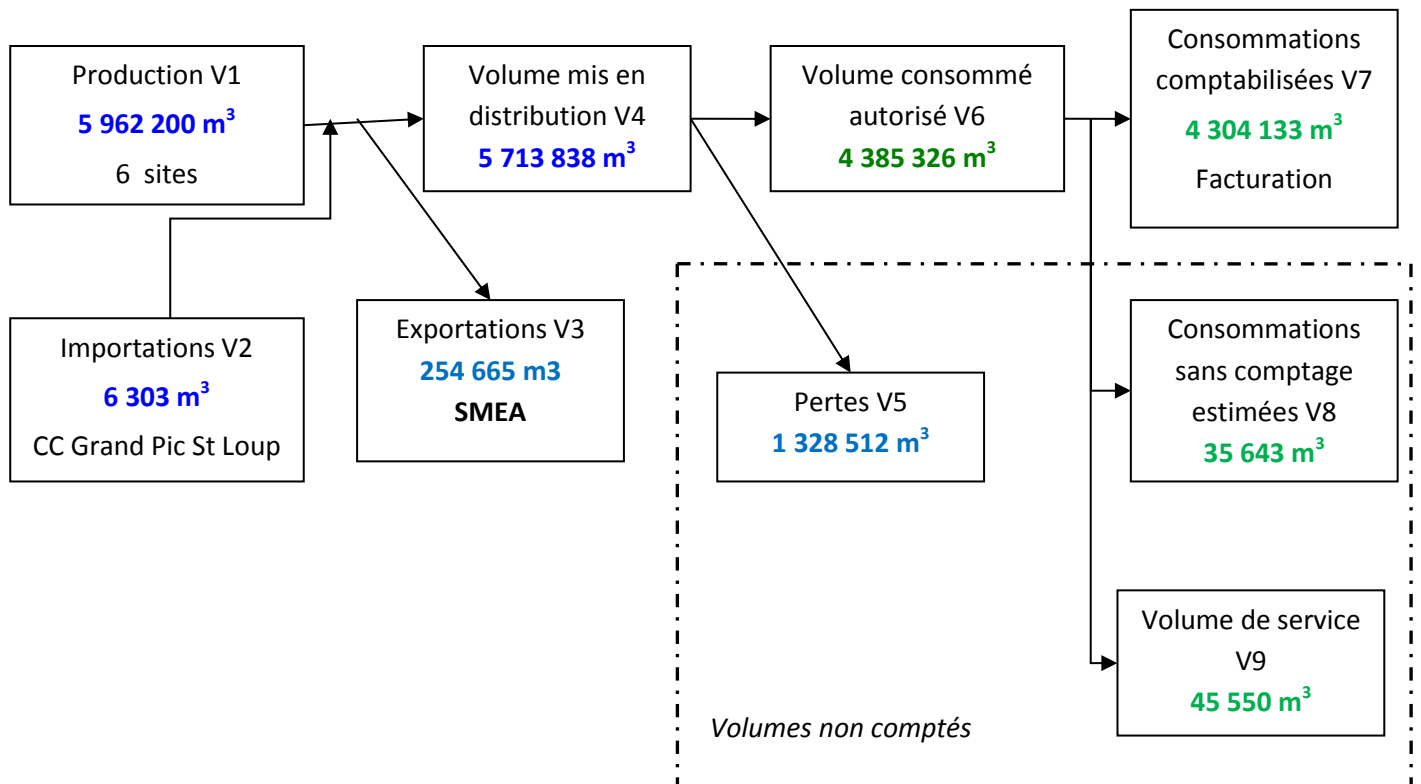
Production V1
**5 962 200 m$^3$**
6 sites

Volume mis en distribution V4
**5 713 838 m$^3$**

Volume consommé autorisé V6
**4 385 326 m$^3$**

Consommations comptabilisées V7
**4 304 133 m$^3$**
Facturation

Importations V2
**6 303 m$^3$**
CC Grand Pic St Loup

Exportations V3
**254 665 m3**
**SMEA**

Pertes V5
**1 328 512 m$^3$**

Consommations sans comptage estimées V8
**35 643 m$^3$**

Volume de service V9
**45 550 m$^3$**

*Volumes non comptés*